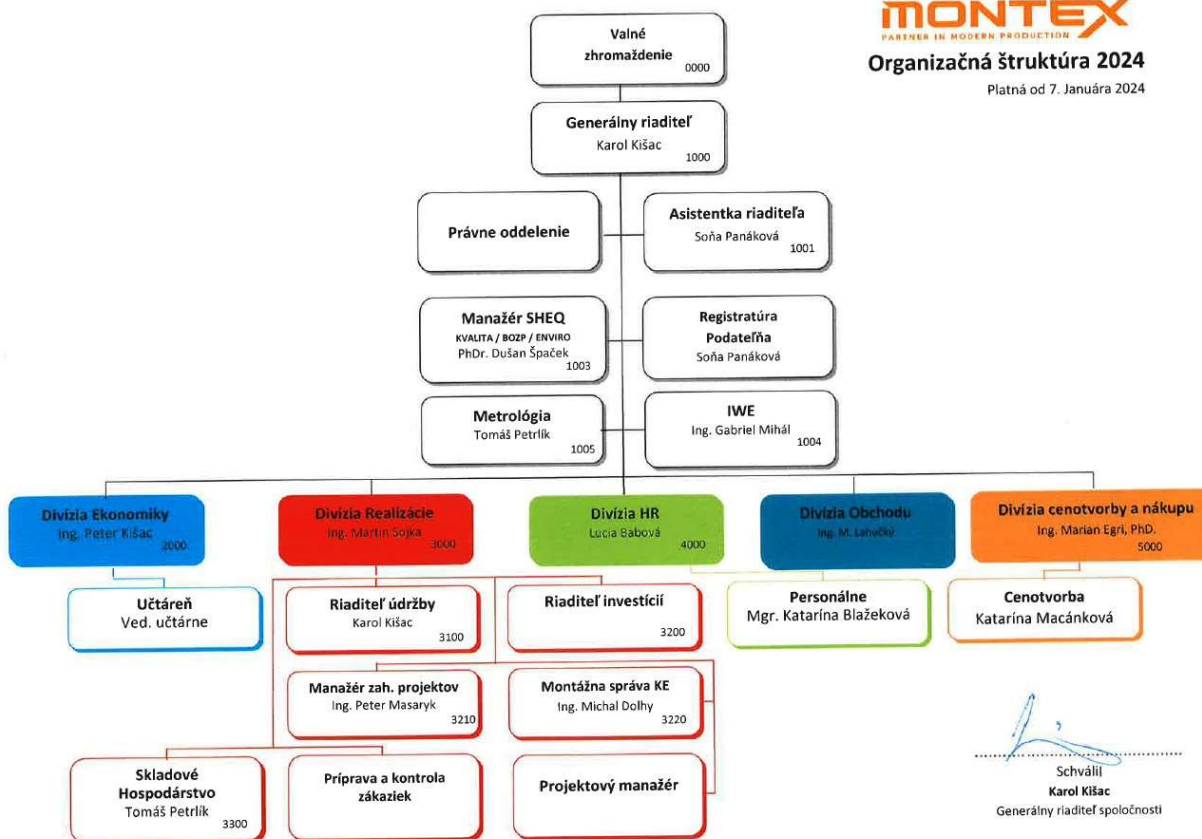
MONTEX
PARTNER IN MODERN PRODUCTION
Organizačná štruktúra 2024
Platná od 7. Januára 2024

Valné zhromaždenie
0000

Generálny riaditeľ
Karol Kišac
1000

Právne oddelenie

Asistentka riaditeľa
Soňa Panáková
1001

Manažér SHEQ
KVALITA / BOZP / ENVIRO
PhDr. Dušan Špaček
1003

Registratúra
Podateľňa
Soňa Panáková

Metrológia
Tomáš Petrlík
1005

IWE
Ing. Gabriel Mihál
1004

Divízia Ekonomiky
Ing. Peter Kišac
2000

Divízia Realizácie
Ing. Martin Sojka
3000

Divízia HR
Lucia Babová
4000

Divízia Obchodu
Ing. M. Lahučký

Divízia cenotvorby a nákupu
Ing. Marian Egri, PhD.
5000

Učtáreň
Ved. učtárne

Riaditeľ údržby
Karol Kišac
3100

Riaditeľ investícií
3200

Personálne
Mgr. Katarína Blažeková

Cenotvorba
Katarína Macánková

Manažér zah. projektov
Ing. Peter Masaryk
3210

Montážna správa KE
Ing. Michal Dolhy
3220

Skladové Hospodárstvo
Tomáš Petrlík
3300

Príprava a kontrola zákaziek

Projektový manažér

Schválil
Karol Kišac
Generálny riaditeľ spoločnosti